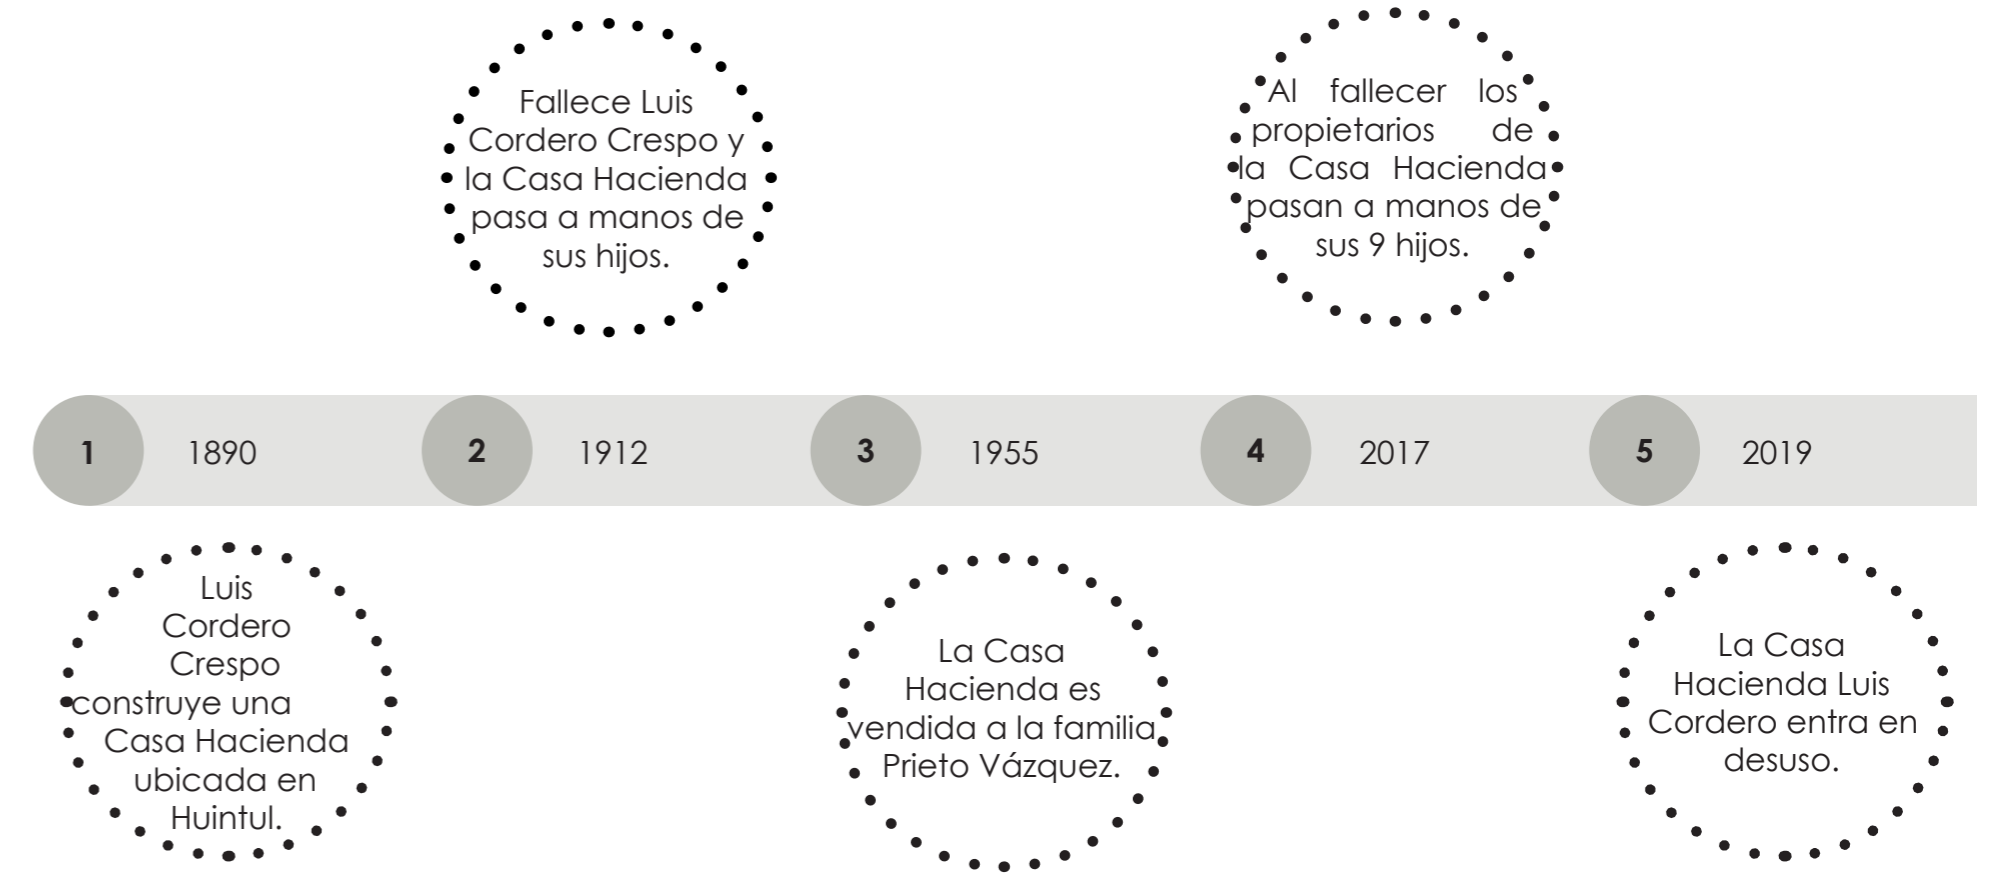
Fallece Luis Cordero Crespo y la Casa Hacienda pasa a manos de sus hijos.

Al fallecer los propietarios de la Casa Hacienda pasan a manos de sus 9 hijos.

1 1890

2 1912

3 1955

4 2017

5 2019

Luis Cordero Crespo construye una Casa Hacienda ubicada en Huintul.

La Casa Hacienda es vendida a la familia Prieto Vázquez.

La Casa Hacienda Luis Cordero entra en desuso.